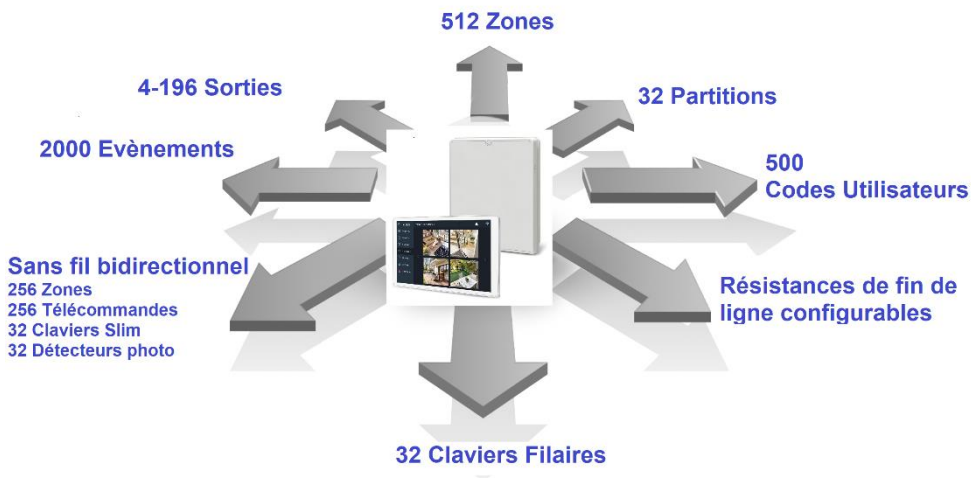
512 Zones

4-196 Sorties

32 Partitions

2000 Evènements

500
Codes Utilisateurs

Sans fil bidirectionnel
256 Zones
256 Télécommandes
32 Claviers Slim
32 Détecteurs photo

Résistances de fin de ligne configurables

32 Claviers Filaires